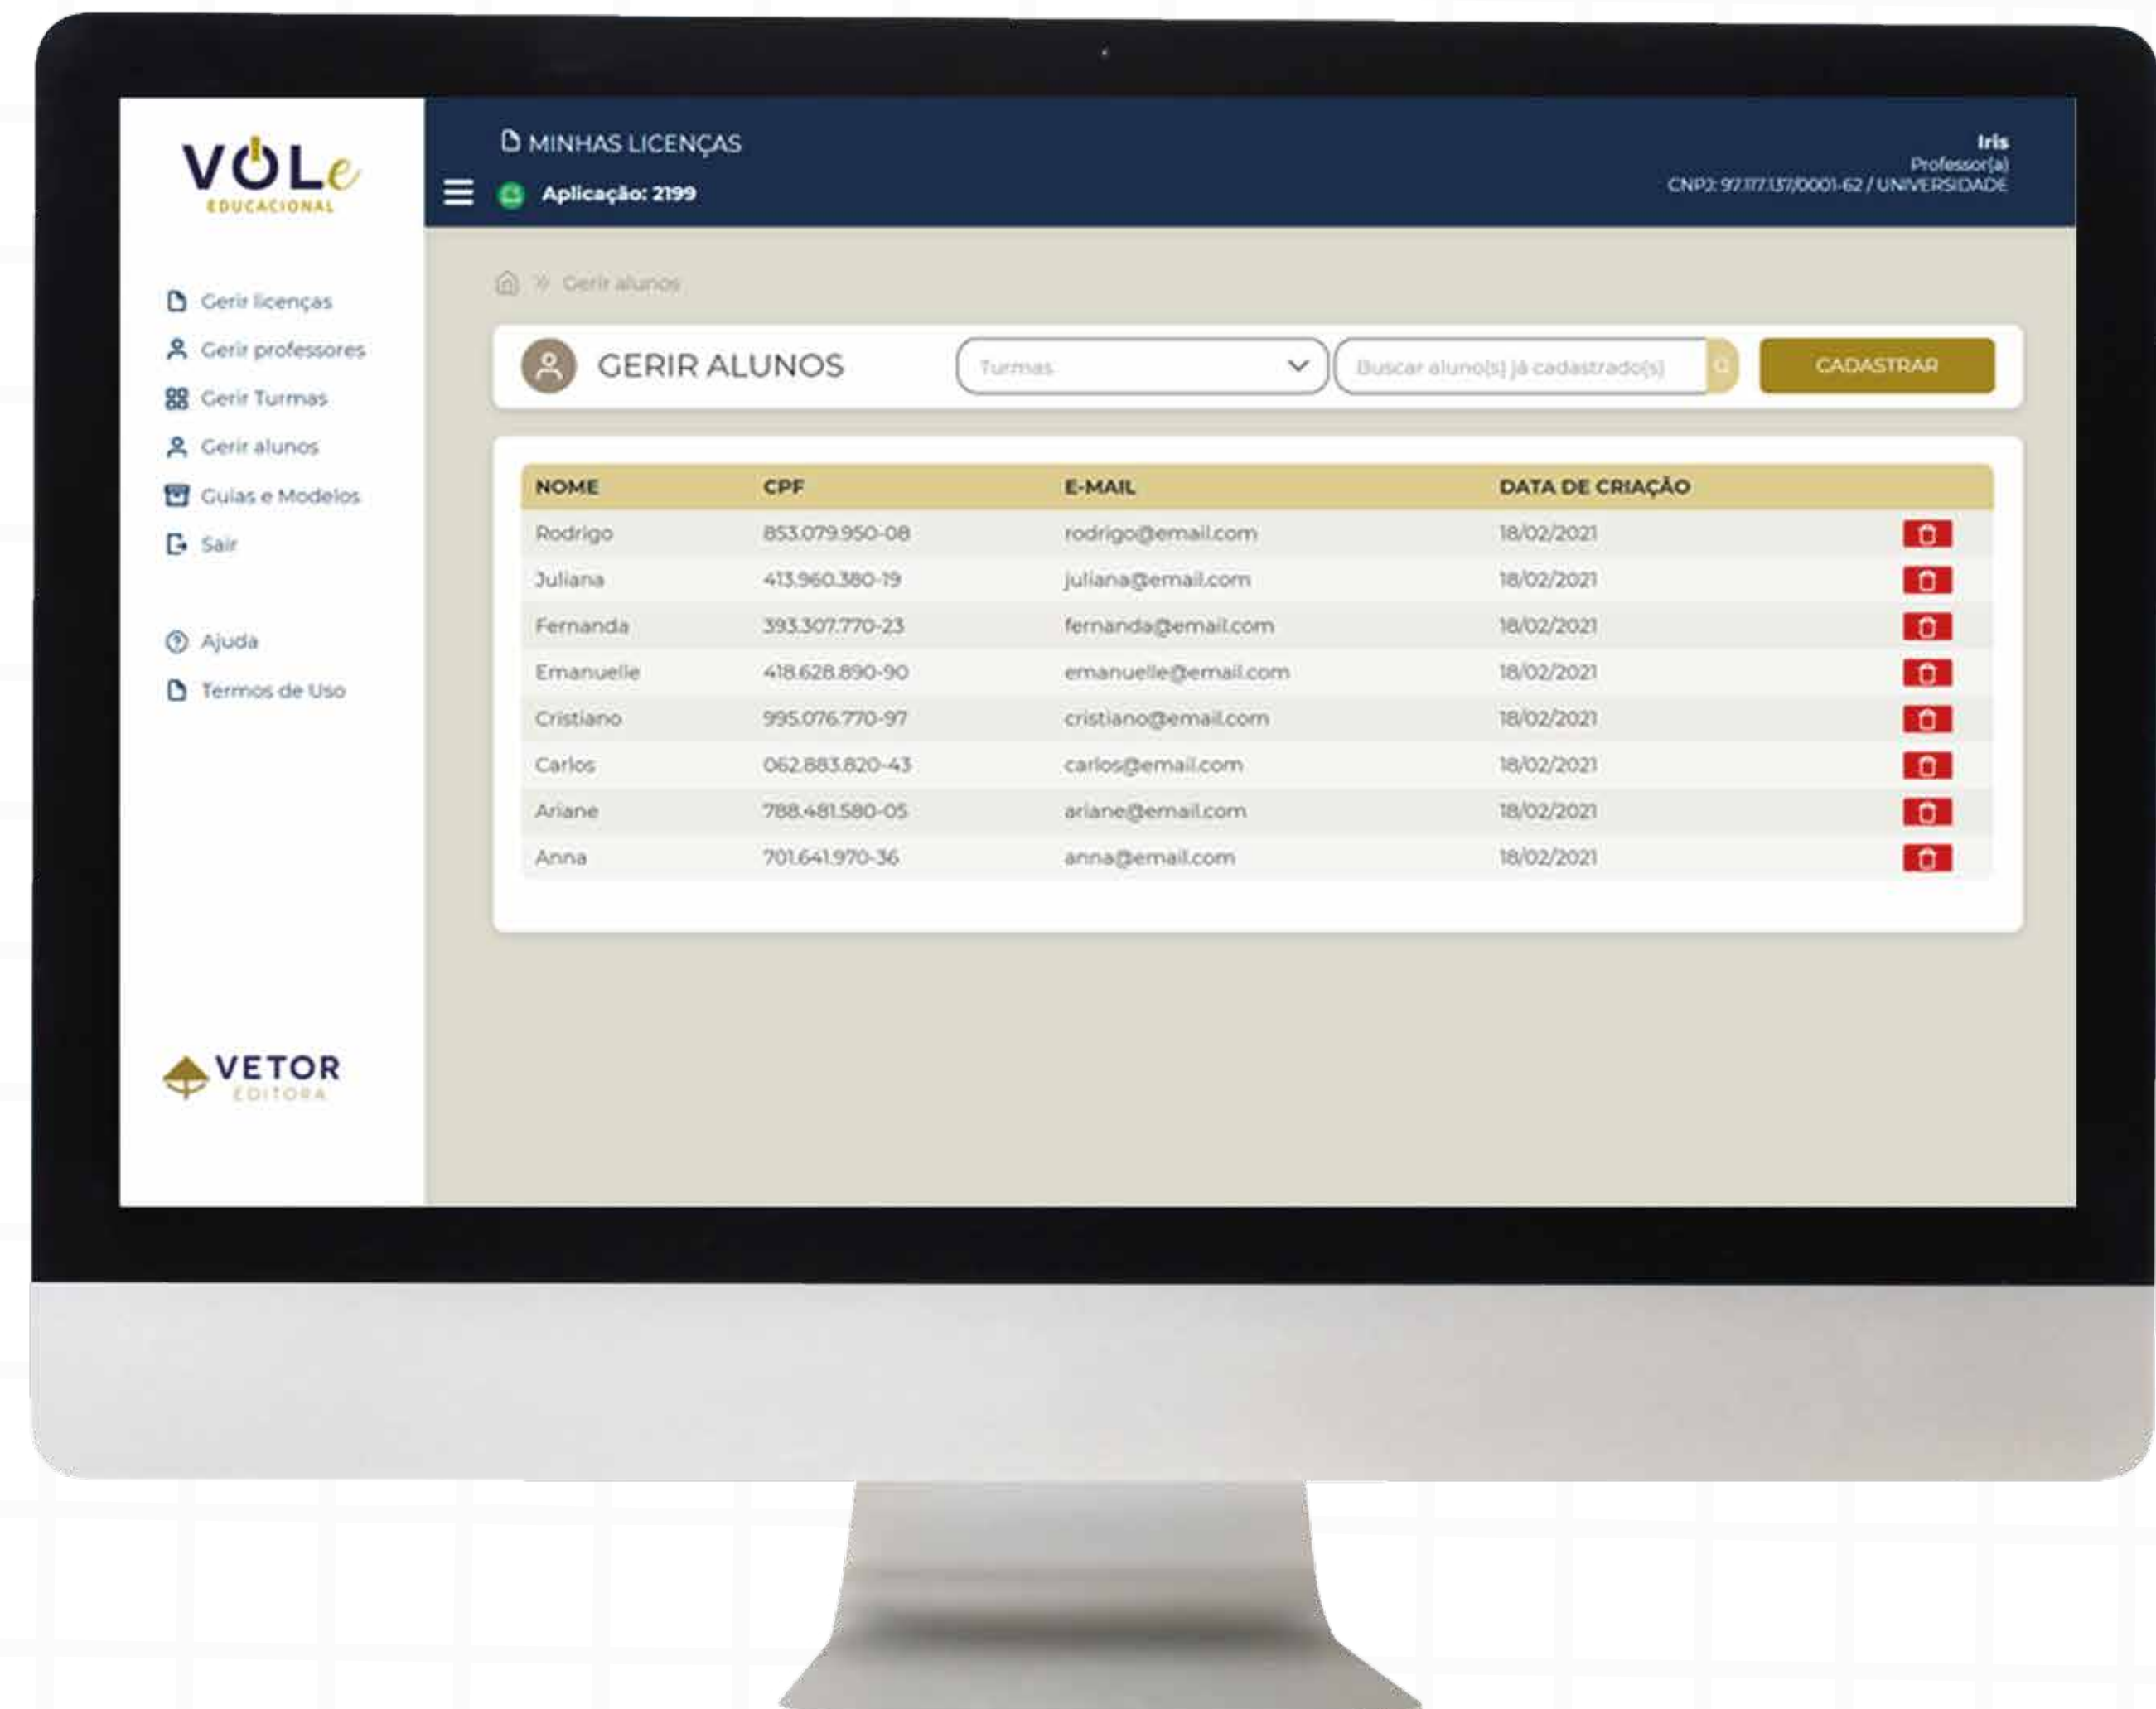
VOLe
EDUCACIONAL

Gerir licenças
Gerir professores
Gerir Turmas
Gerir alunos
Guias e Modelos
Sair

Ajuda
Termos de Uso

VETOR
EDITORA

MINHAS LICENÇAS
Aplicação: 2199

Iris
Professor(a)
CNPJ: 97.117.137/0001-62 / UNIVERSIDADE

Gerir alunos

GERIR ALUNOS
Turmas
Buscar aluno(s) já cadastrado(s)
CADASTRAR

| NOME | CPF | E-MAIL | DATA DE CRIAÇÃO |
|---|---|---|---|
| Rodrigo | 853.079.950-08 | rodrigo@email.com | 18/02/2021 |
| Juliana | 413.960.380-19 | juliana@email.com | 18/02/2021 |
| Fernanda | 393.307.770-23 | fernanda@email.com | 18/02/2021 |
| Emanuelle | 418.628.890-90 | emanuelle@email.com | 18/02/2021 |
| Cristiano | 995.076.770-97 | cristiano@email.com | 18/02/2021 |
| Carlos | 062.883.820-43 | carlos@email.com | 18/02/2021 |
| Ariane | 788.481.580-05 | ariane@email.com | 18/02/2021 |
| Anna | 701.641.970-36 | anna@email.com | 18/02/2021 |